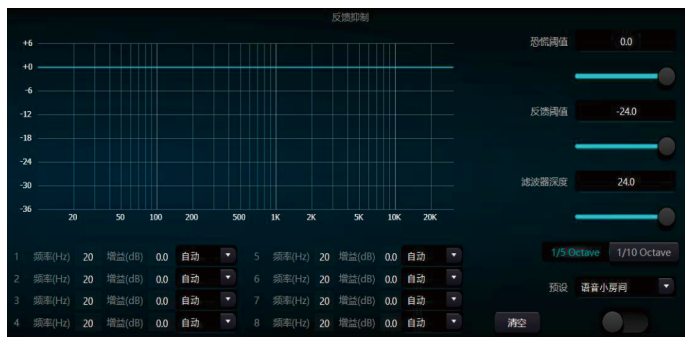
反馈抑制

+6
+0
-6
-12
-18
-24
-30
-36

20 50 100 200 500 1K 2K 5K 10K 20K

恐慌阈值 0.0

反馈阈值 -24.0

滤波器深度 24.0

1/5 Octave 1/10 Octave

| | | | | | |
|---|---|---|---|---|---|
| 1 | 频率(Hz) 20 | 增益(dB) 0.0 | 自动 | | |
| 2 | 频率(Hz) 20 | 增益(dB) 0.0 | 自动 | | |
| 3 | 频率(Hz) 20 | 增益(dB) 0.0 | 自动 | | |
| 4 | 频率(Hz) 20 | 增益(dB) 0.0 | 自动 | | |

| | | | |
|---|---|---|---|
| 5 | 频率(Hz) 20 | 增益(dB) 0.0 | 自动 |
| 6 | 频率(Hz) 20 | 增益(dB) 0.0 | 自动 |
| 7 | 频率(Hz) 20 | 增益(dB) 0.0 | 自动 |
| 8 | 频率(Hz) 20 | 增益(dB) 0.0 | 自动 |

预设 语音小房间

清空